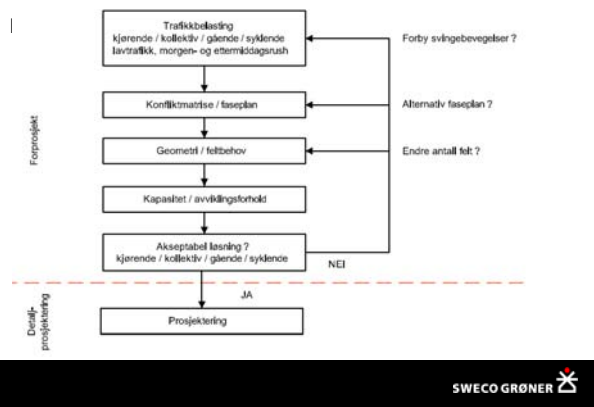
Forprosjekt

Trafikkbelasting
kjørende / kollektiv / gående / syklende
lavtrafikk, morgen- og ettermiddagsrush

Forby svingebevegelser ?

Konfliktmatrise / faseplan

Alternativ faseplan ?

Geometri / feltbehov

Endre antall felt ?

Kapasitet / avviklingsforhold

Akseptabel løsning ?
kjørende / kollektiv / gående / syklende

NEI

JA

Detalj-
prosjektering

Prosjektering

SWECO GRØNER